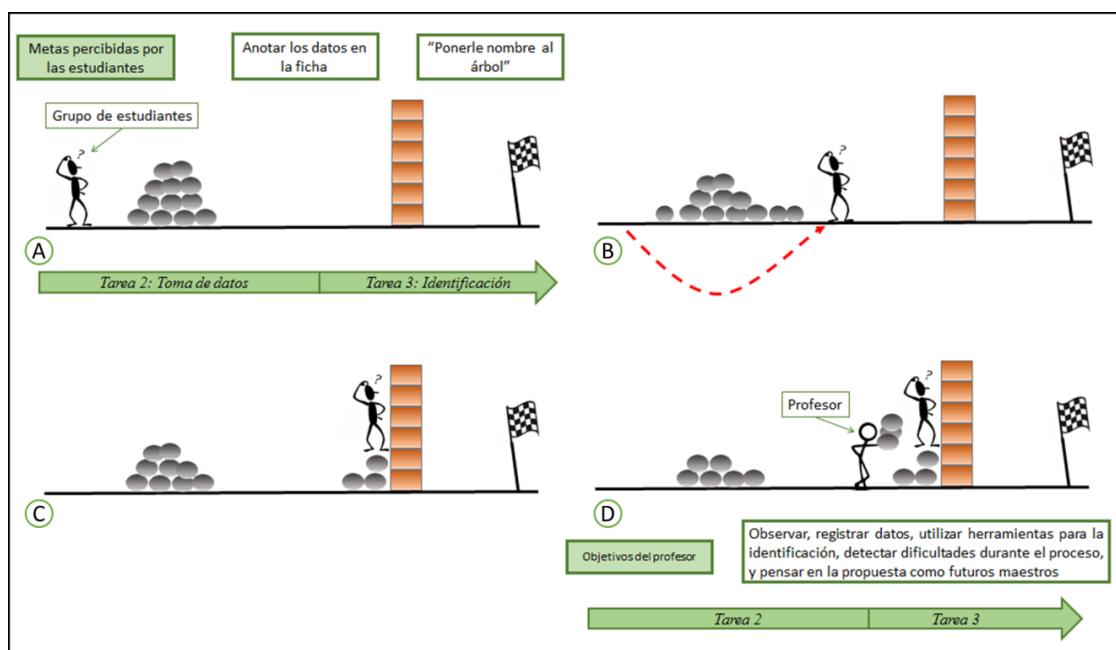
Metas percibidas por las estudiantes

Anotar los datos en la ficha

"Ponerle nombre al árbol"

Grupo de estudiantes

A

Tarea 2: Toma de datos

Tarea 3: Identificación

B

C

Profesor

D

Objetivos del profesor

Observar, registrar datos, utilizar herramientas para la identificación, detectar dificultades durante el proceso, y pensar en la propuesta como futuros maestros

Tarea 2

Tarea 3